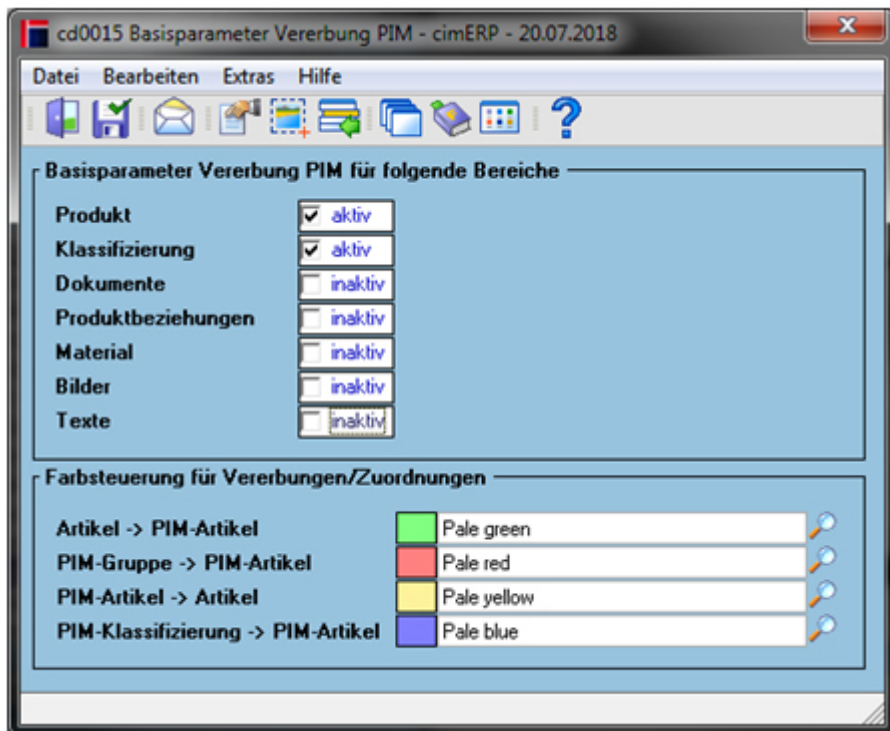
cd0015 Basisparameter Vererbung PIM - cimERP - 20.07.2018

Datei Bearbeiten Extras Hilfe

Basisparameter Vererbung PIM für folgende Bereiche

Produkt ☑ aktiv
Klassifizierung ☑ aktiv
Dokumente ☐ inaktiv
Produktbeziehungen ☐ inaktiv
Material ☐ inaktiv
Bilder ☐ inaktiv
Texte ☐ inaktiv

Farbsteuerung für Vererbungen/Zuordnungen

Artikel -> PIM-Artikel Pale green
PIM-Gruppe -> PIM-Artikel Pale red
PIM-Artikel -> Artikel Pale yellow
PIM-Klassifizierung -> PIM-Artikel Pale blue